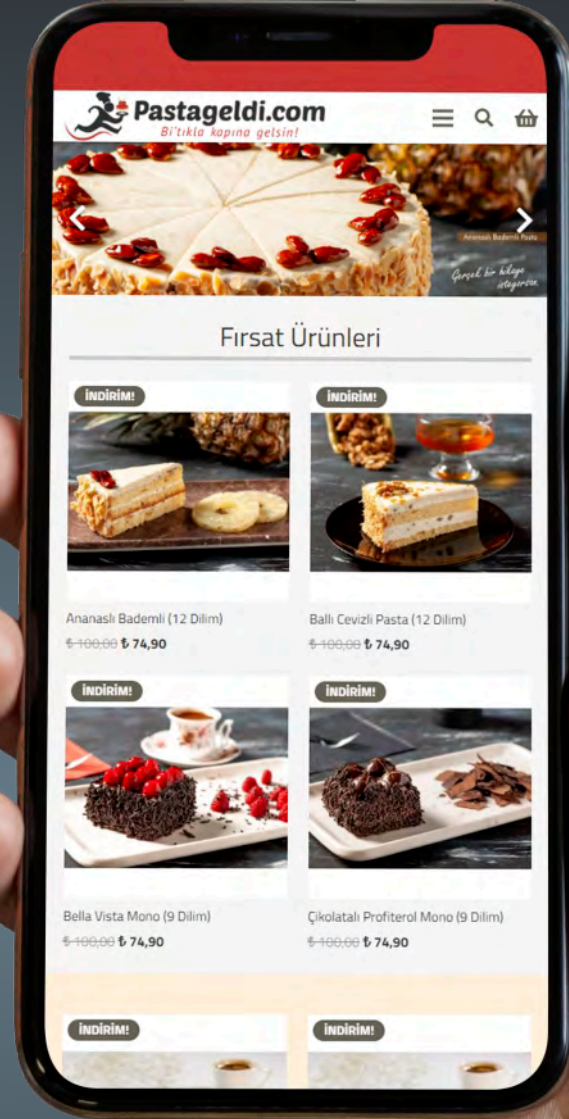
Pastageldi.com
Bi'tıkla kapına gelsin!

Ananaslı Bademli Pasta

Gerçek bir hikaye istiyorsan

Fırsat Ürünleri

İNDİRİM!

Ananaslı Bademli (12 Dilim)
₺ 100,00 ₺ 74,90

İNDİRİM!

Ballı Cevizli Pasta (12 Dilim)
₺ 100,00 ₺ 74,90

İNDİRİM!

Bella Vista Mono (9 Dilim)
₺ 100,00 ₺ 74,90

İNDİRİM!

Çikolatalı Profiterol Mono (9 Dilim)
₺ 100,00 ₺ 74,90

İNDİRİM!

İNDİRİM!